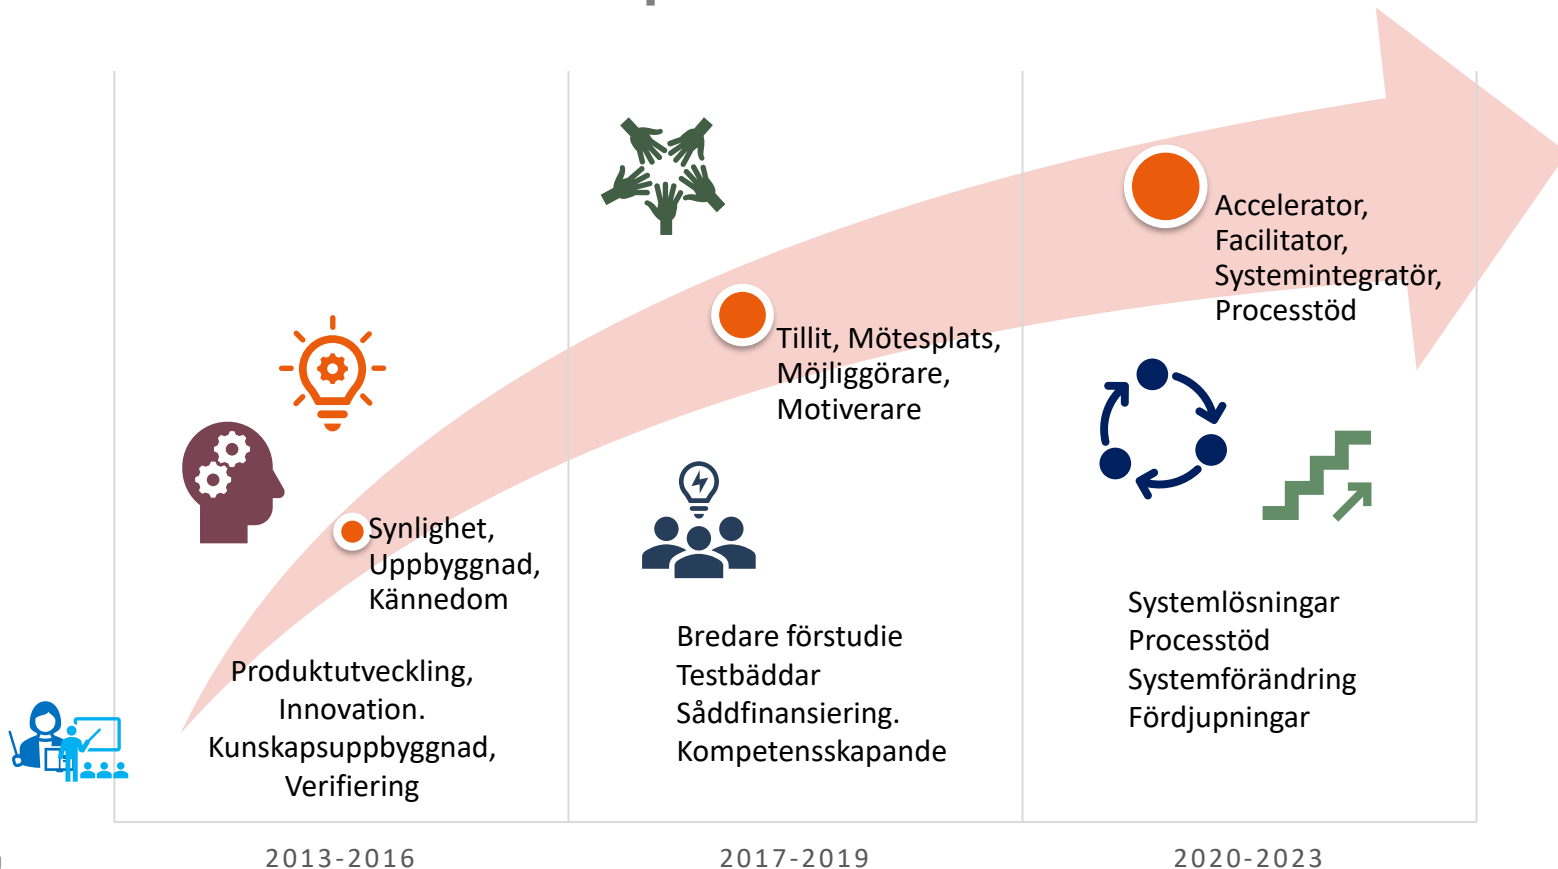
Accelerator, Facilitator, Systemintegratör, Processtöd

Tillit, Mötesplats, Möjliggörare, Motiverare

Synlighet, Uppbyggnad, Kännedom

Produktutveckling, Innovation. Kunskapsuppbyggnad, Verifiering

Bredare förstudie
Testbäddar
Såddfinansiering.
Kompetensskapande

Systemlösningar
Processtöd
Systemförändring
Fördjupningar

2013-2016

2017-2019

2020-2023